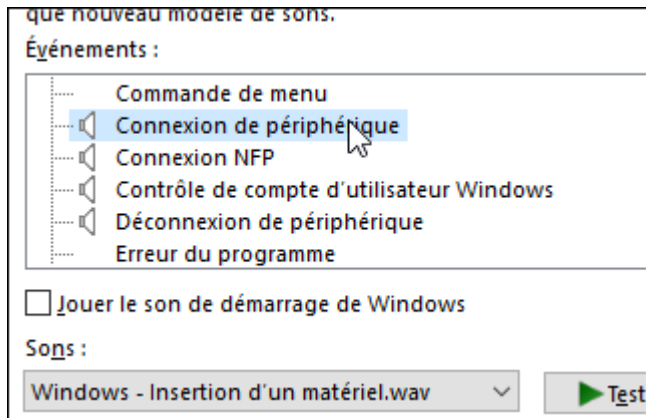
que nouveau modèle de sons.

Événements :

Commande de menu
Connexion de périphérique
Connexion NFP
Contrôle de compte d'utilisateur Windows
Déconnexion de périphérique
Erreur du programme

Jouer le son de démarrage de Windows

Sons :

Windows - Insertion d'un matériel.wav

Test